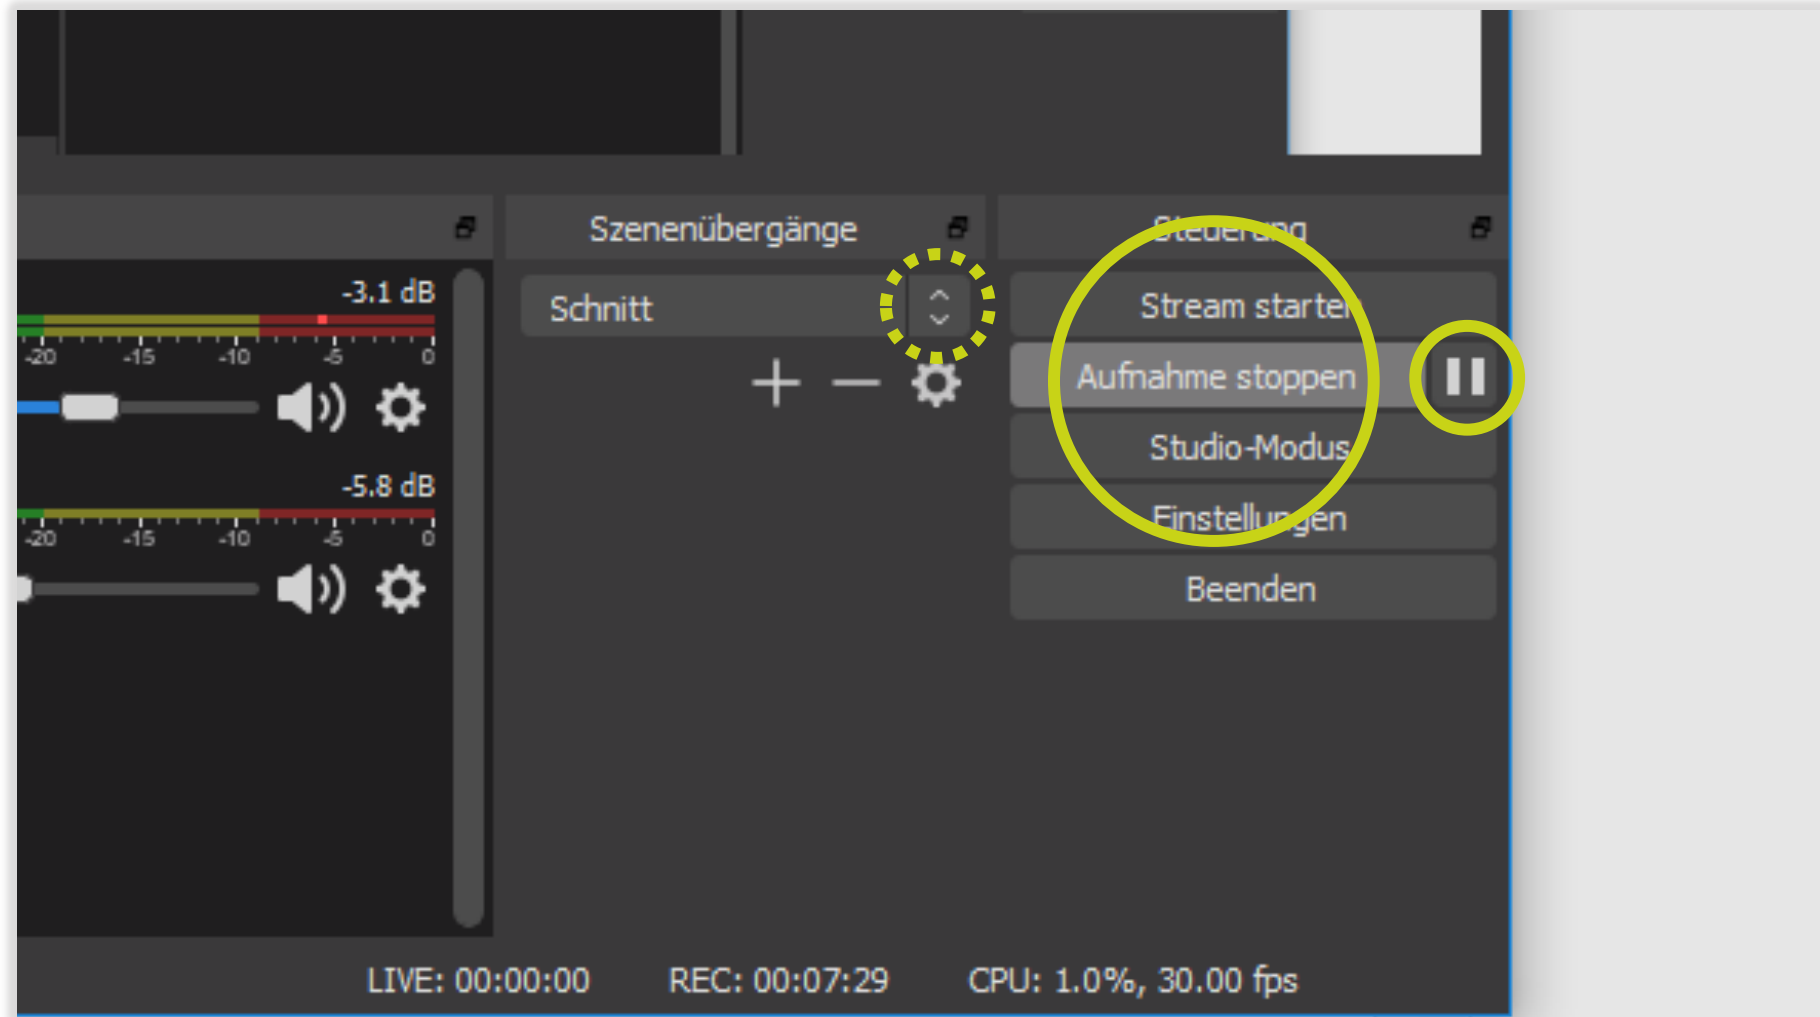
-3.1 dB

-20 -15 -10 -5 0

-5.8 dB

-20 -15 -10 -5 0

Szenenübergänge

Schnitt

+ —

Steuerung

Stream starten

Aufnahme stoppen

Studio-Modus

Einstellungen

Beenden

LIVE: 00:00:00 REC: 00:07:29 CPU: 1.0%, 30.00 fps